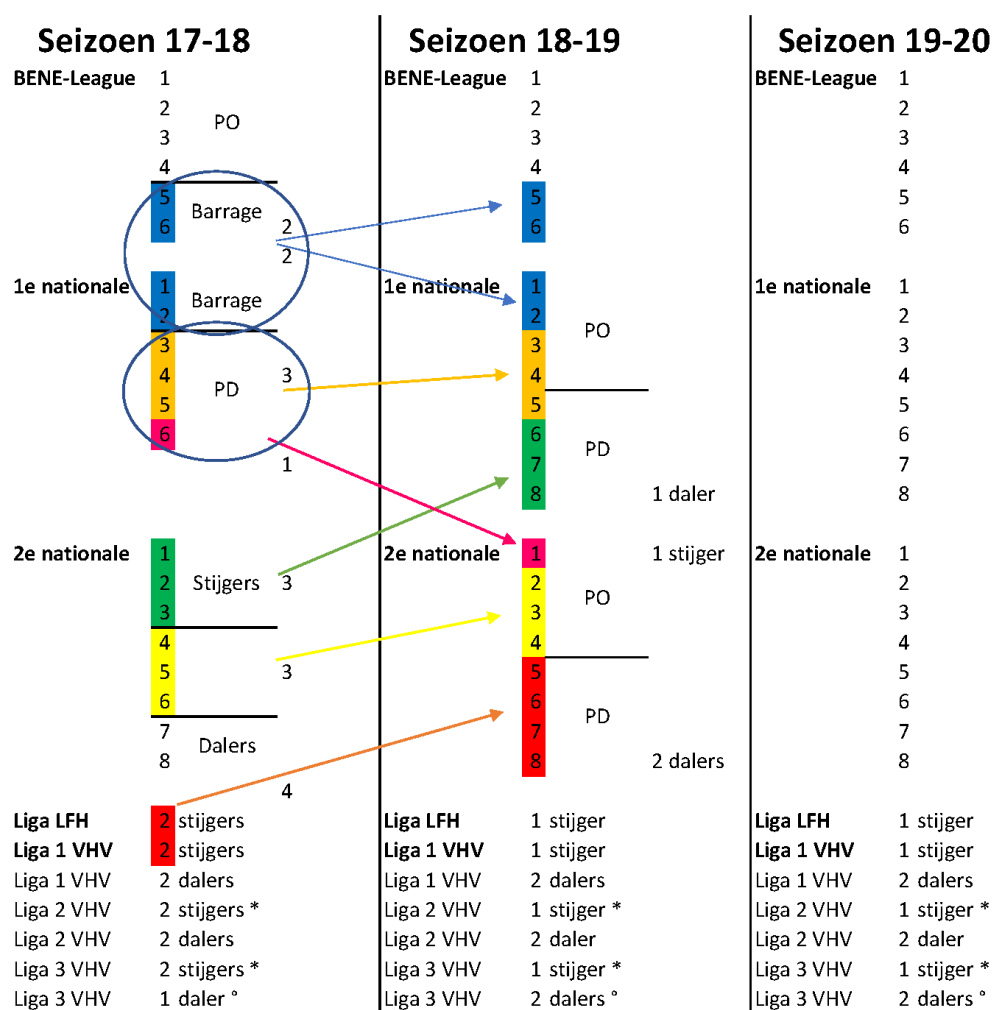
Seizoen 17-18

BENE-League 1
2
3 PO
4
5 Barrage
6
2
2

1e nationale 1 Barrage
2
3
4 PD 3
5
6
1

2e nationale 1
2 Stijgers 3
3
4
5 3
6
7 Dalers
8
4

Liga LFH 2 stijgers
Liga 1 VHV 2 stijgers
Liga 1 VHV 2 dalers
Liga 2 VHV 2 stijgers *
Liga 2 VHV 2 dalers
Liga 3 VHV 2 stijgers *
Liga 3 VHV 1 daler °

Seizoen 18-19

BENE-League 1
2
3
4
5
6

1e nationale 1
2 PO
3
4
5
6 PD
7
8 1 daler

2e nationale 1 1 stijger
2
3 PO
4
5
6 PD
7
8 2 dalers

Liga LFH 1 stijger
Liga 1 VHV 1 stijger
Liga 1 VHV 2 dalers
Liga 2 VHV 1 stijger *
Liga 2 VHV 2 daler
Liga 3 VHV 1 stijger *
Liga 3 VHV 2 dalers °

Seizoen 19-20

BENE-League 1
2
3
4
5
6

1e nationale 1
2
3
4
5
6
7
8

2e nationale 1
2
3
4
5
6
7
8

Liga LFH 1 stijger
Liga 1 VHV 1 stijger
Liga 1 VHV 2 dalers
Liga 2 VHV 1 stijger *
Liga 2 VHV 2 daler
Liga 3 VHV 1 stijger *
Liga 3 VHV 2 dalers °